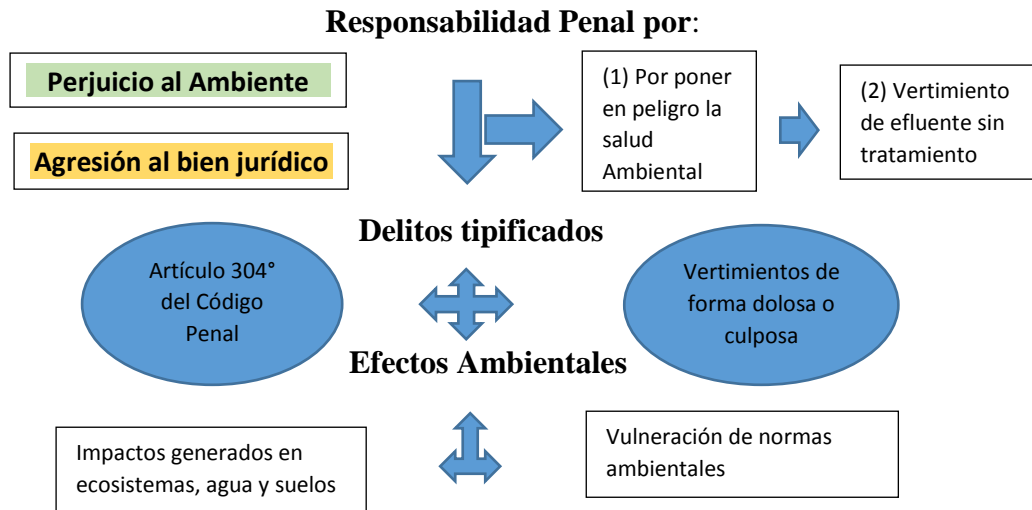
Responsabilidad Penal por:

Perjuicio al Ambiente

Agresión al bien jurídico

(1) Por poner en peligro la salud Ambiental

(2) Vertimiento de efluente sin tratamiento

Delitos tipificados

Artículo 304° del Código Penal

Vertimientos de forma dolosa o culposa

Efectos Ambientales

Impactos generados en ecosistemas, agua y suelos

Vulneración de normas ambientales